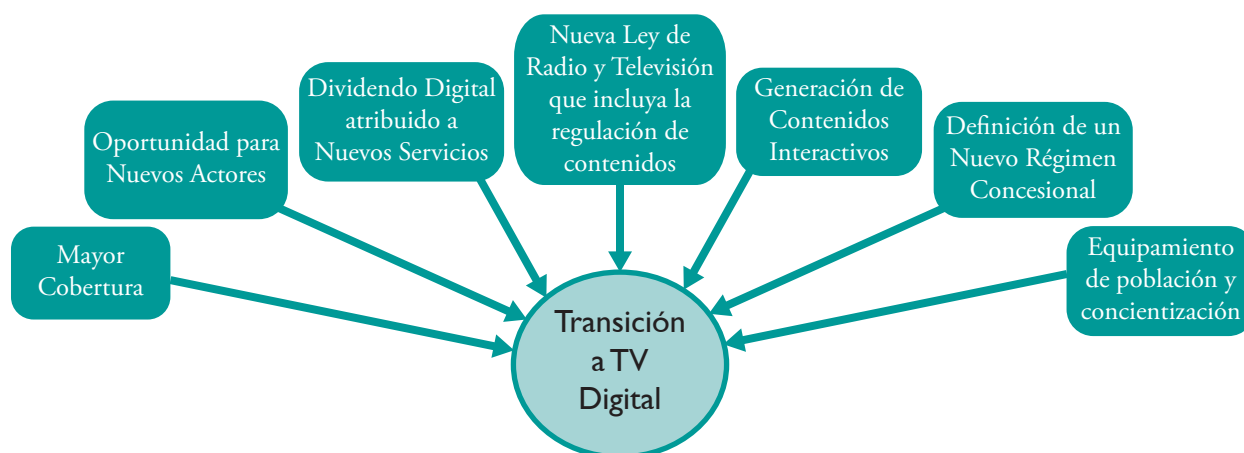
Mayor Cobertura

Oportunidad para Nuevos Actores

Dividendo Digital atribuido a Nuevos Servicios

Nueva Ley de Radio y Televisión que incluya la regulación de contenidos

Generación de Contenidos Interactivos

Definición de un Nuevo Régimen Concesional

Equipamiento de población y concientización

Transición a TV Digital